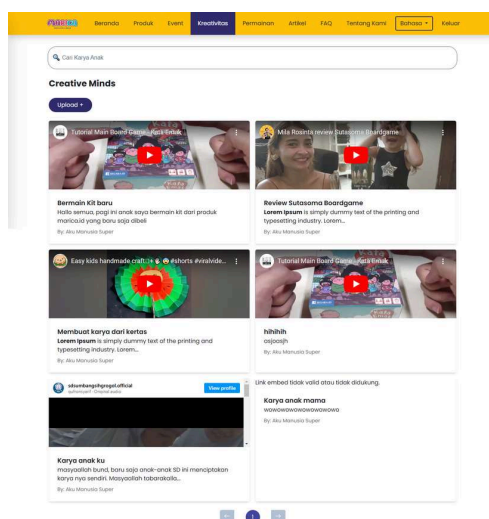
Beranda Produk Event Kreativitas Permainan Artikel FAQ Tentang Kami Bahasa Keluar

Cari Karya Anak

Creative Minds

Upload +

Tutorial Main Board Game - Kata Emak

Bermain Kit baru

Hallo semua, pagi ini anak saya bermain kit dari produk maricaid yang baru saja dibeli

By: Aku Manusia Super

Mila Roxinta review Sutasoma Boardgame

Review Sutasoma Boardgame

Lorem Ipsum is simply dummy text of the printing and typesetting industry. Lorem...

By: Aku Manusia Super

Easy kids handmade craft #shorts #viralvide...

Membuat karya dari kertas

Lorem Ipsum is simply dummy text of the printing and typesetting industry. Lorem...

By: Aku Manusia Super

Tutorial Main Board Game - Kata Emak

hihihih

osjoasjh

By: Aku Manusia Super

sdsumbangsihgrogol.official

View profile

Karya anak ku

masyaallah bund, baru saja anak-anak SD ini menciptakan karya nya sendiri. Masyaallah tabarakalla...

By: Aku Manusia Super

Link embed tidak valid atau tidak didukung.

Karya anak mama

wowowowowowowowowo

By: Aku Manusia Super

1